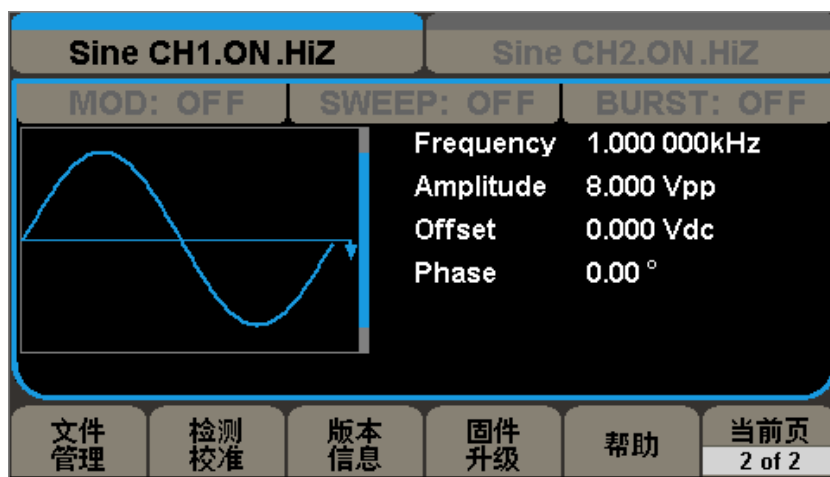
Sine CH1.ON .HiZ

Sine CH2.ON .HiZ

MOD: OFF

SWEEP: OFF

BURST: OFF

Frequency 1.000 000kHz
Amplitude 8.000 Vpp
Offset 0.000 Vdc
Phase 0.00 °

文件管理

检测校准

版本信息

固件升级

帮助

当前页
2 of 2